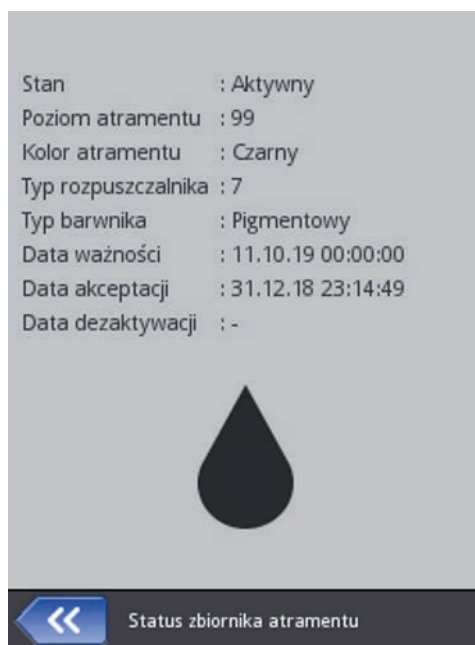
Stan : Aktywny
Poziom atramentu : 99
Kolor atramentu : Czarny
Typ rozpuszczalnika : 7
Typ barwnika : Pigmentowy
Data ważności : 11.10.19 00:00:00
Data akceptacji : 31.12.18 23:14:49
Data dezaktywacji : -

«

Status zbiornika atramentu